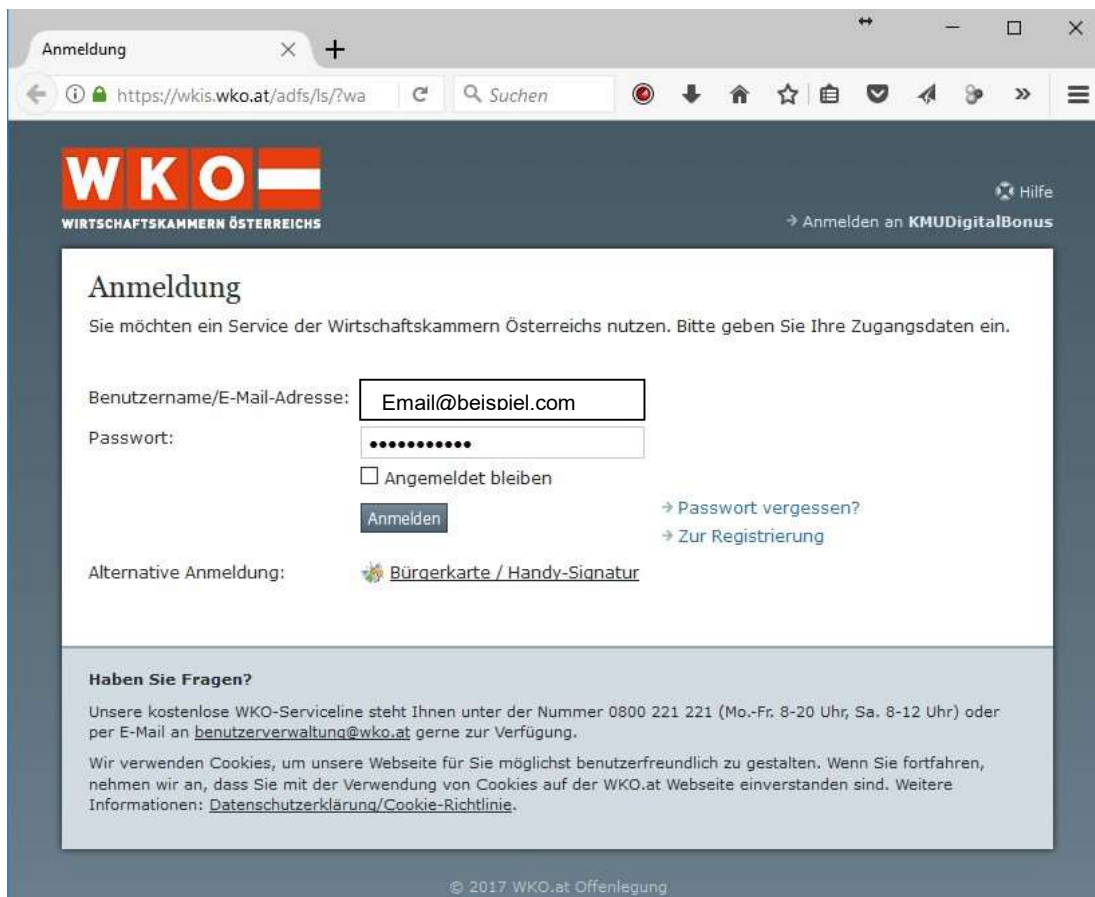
Anmeldung

https://wkis.wko.at/adfs/ls/?wa

Suchen

WKO
WIRTSCHAFTSKAMMERN ÖSTERREICHS

Hilfe

→ Anmelden an KMUDigitalBonus

Anmeldung

Sie möchten ein Service der Wirtschaftskammern Österreichs nutzen. Bitte geben Sie Ihre Zugangsdaten ein.

Benutzername/E-Mail-Adresse: Email@beispiel.com

Passwort: ●●●●●●●●●●●

Angemeldet bleiben

Anmelden

→ Passwort vergessen?

→ Zur Registrierung

Alternative Anmeldung: Bürgerkarte / Handy-Signatur

Haben Sie Fragen?

Unsere kostenlose WKO-Serviceline steht Ihnen unter der Nummer 0800 221 221 (Mo.-Fr. 8-20 Uhr, Sa. 8-12 Uhr) oder per E-Mail an benutzerverwaltung@wko.at gerne zur Verfügung.

Wir verwenden Cookies, um unsere Webseite für Sie möglichst benutzerfreundlich zu gestalten. Wenn Sie fortfahren, nehmen wir an, dass Sie mit der Verwendung von Cookies auf der WKO.at Webseite einverstanden sind. Weitere Informationen: Datenschutzerklärung/Cookie-Richtlinie.

© 2017 WKO.at Offenlegung